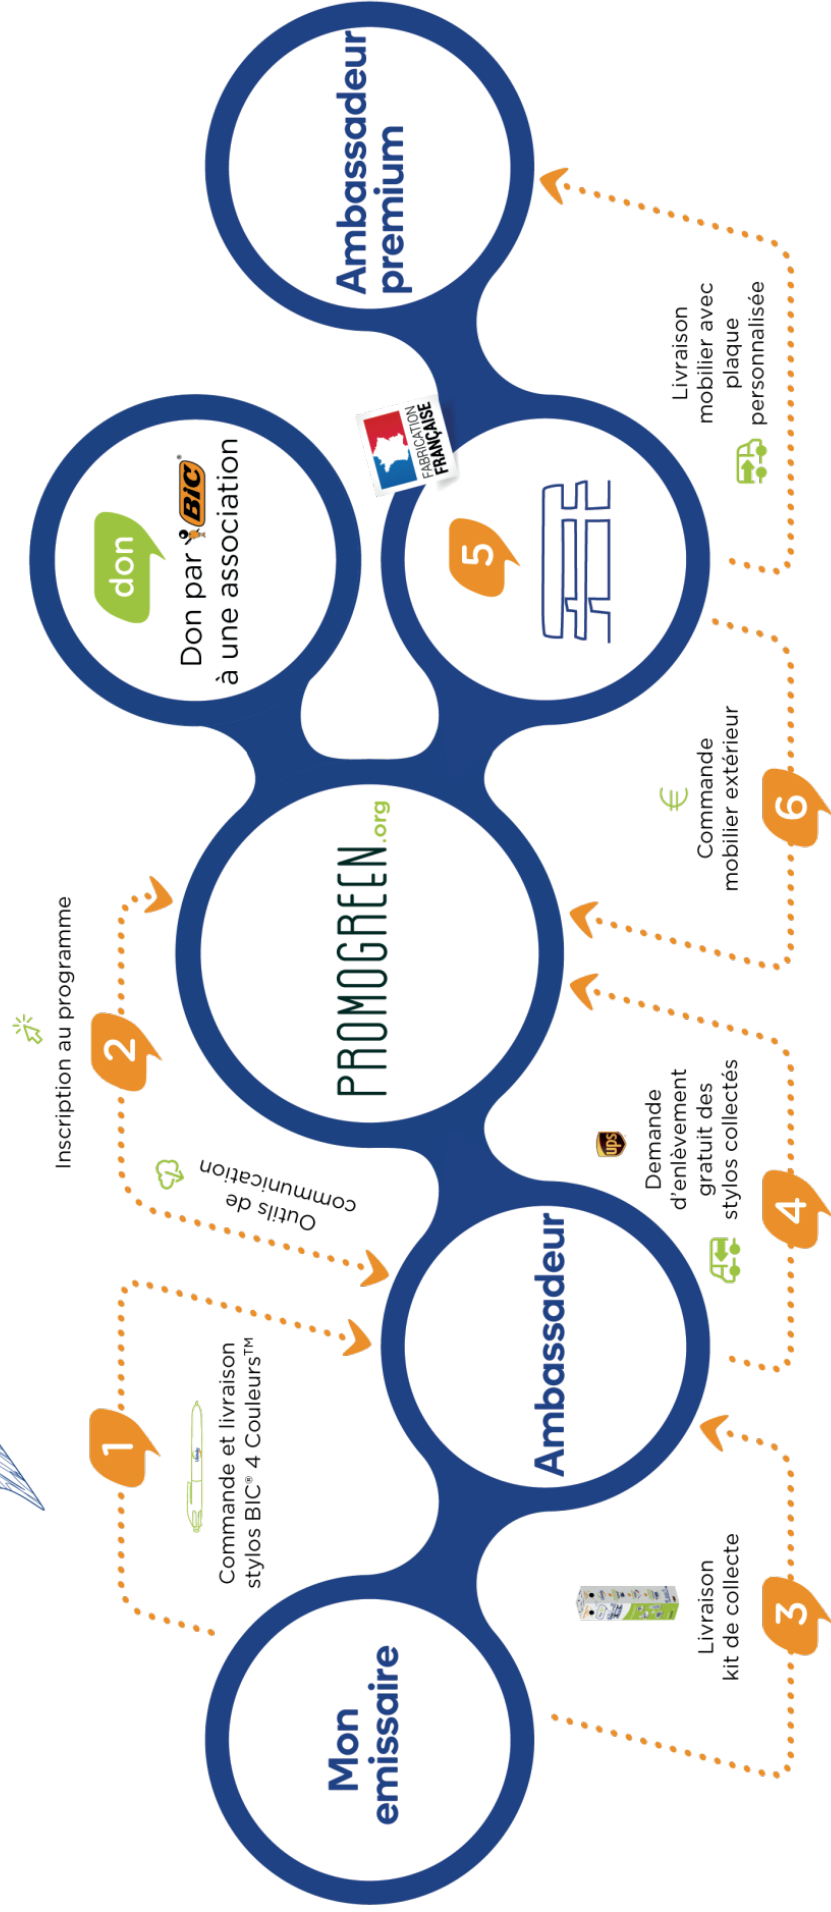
Mon emissaire

1
Commande et livraison stylos BIC® 4 Couleurs™

Ambassadeur

2
Inscription au programme

Outils de communication

PROMOGREEN.org

3
Livraison kit de collecte

4
Demande d'enlèvement gratuit des stylos collectés

ups

don
Don par BIC à une association

5

FABRICATION FRANÇAISE

6
Commande mobilier extérieur

€

Livraison mobilier avec plaque personnalisée

Ambassadeur premium